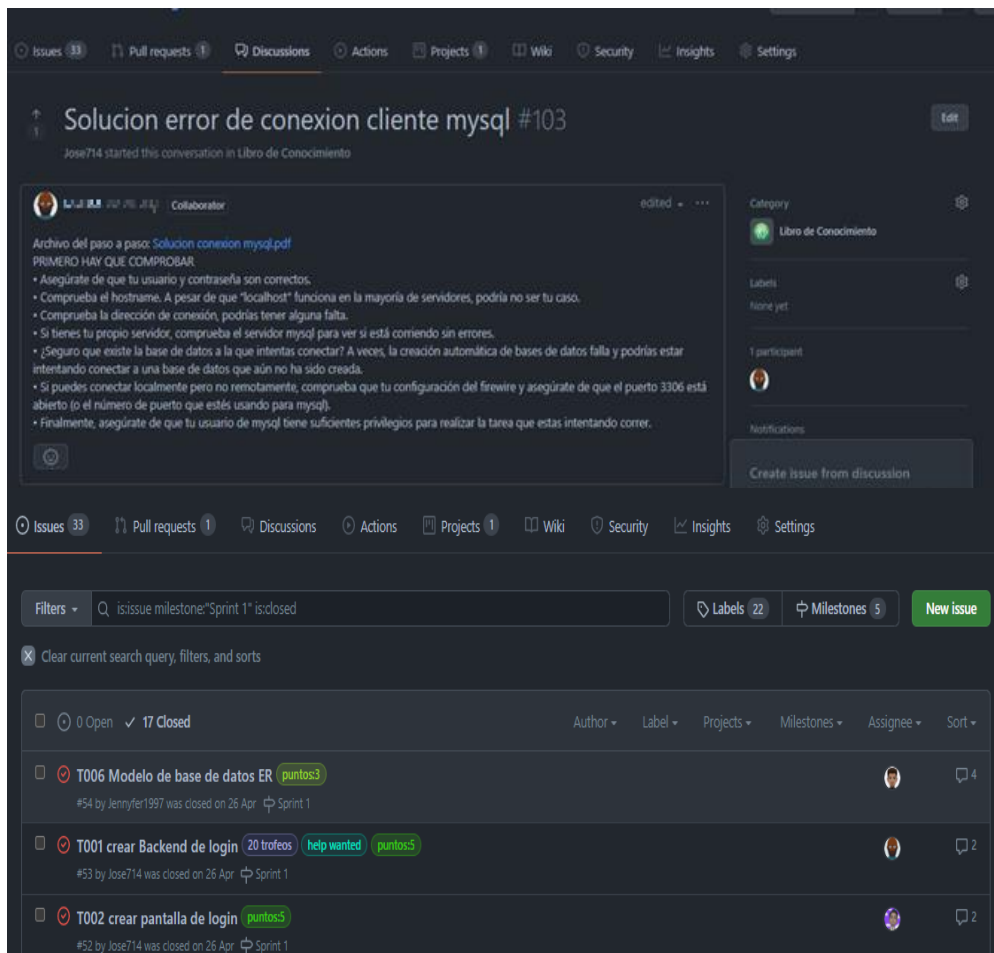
Issues 33 Pull requests 1 Discussions Actions Projects 1 Wiki Security Insights Settings

Solucion error de conexion cliente mysql #103

Edit

Jose714 started this conversation in Libro de Conocimiento

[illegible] Collaborator edited ···

Archivo del paso a paso: Solucion conexion mysql.pdf
PRIMERO HAY QUE COMPROBAR
• Asegúrate de que tu usuario y contraseña son correctos.
• Comprueba el hostname. A pesar de que "localhost" funciona en la mayoría de servidores, podría no ser tu caso.
• Comprueba la dirección de conexión, podrías tener alguna falta.
• Si tienes tu propio servidor, comprueba el servidor mysql para ver si está corriendo sin errores.
• ¿Seguro que existe la base de datos a la que intentas conectar? A veces, la creación automática de bases de datos falla y podrías estar intentando conectar a una base de datos que aún no ha sido creada.
• Si puedes conectar localmente pero no remotamente, comprueba que tu configuración del firewire y asegúrate de que el puerto 3306 está abierto (o el número de puerto que estés usando para mysql).
• Finalmente, asegúrate de que tu usuario de mysql tiene suficientes privilegios para realizar la tarea que estas intentando correr.

Category
Libro de Conocimiento

Labels
None yet

1 participant

Notifications

Create issue from discussion

Issues 33 Pull requests 1 Discussions Actions Projects 1 Wiki Security Insights Settings

Filters is:issue milestone:"Sprint 1" is:closed

Labels 22 Milestones 5 New issue

Clear current search query, filters, and sorts

0 Open ✓ 17 Closed Author Label Projects Milestones Assignee Sort

T006 Modelo de base de datos ER puntos:3
#54 by Jennyfer1997 was closed on 26 Apr Sprint 1
4

T001 crear Backend de login 20 trofeos help wanted puntos:5
#53 by Jose714 was closed on 26 Apr Sprint 1
2

T002 crear pantalla de login puntos:5
#52 by Jose714 was closed on 26 Apr Sprint 1
2